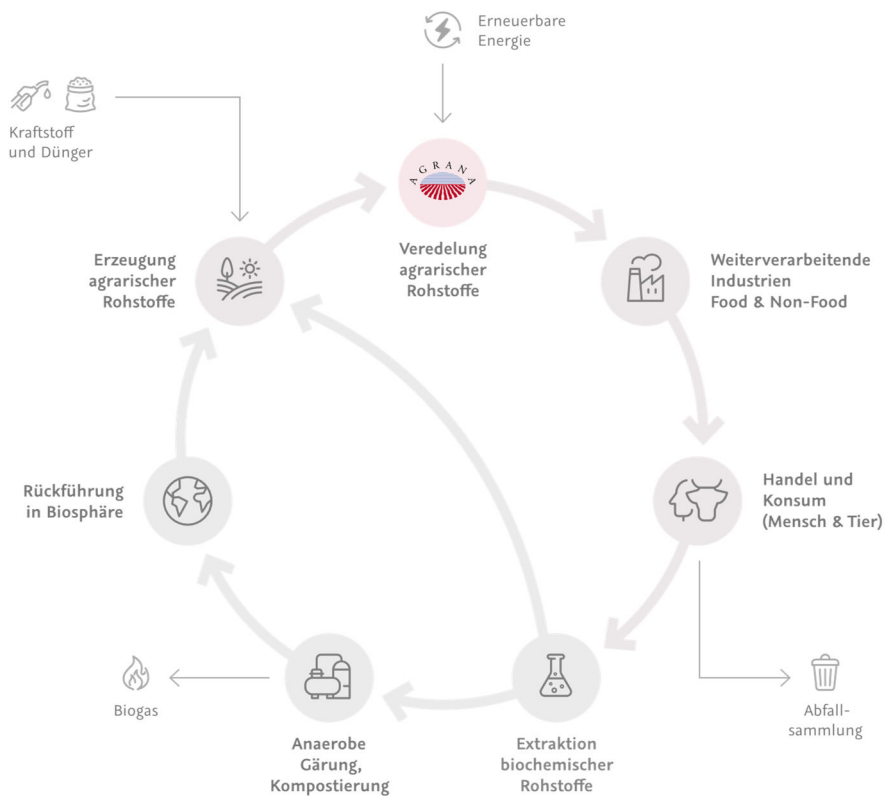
Erneuerbare Energie

Kraftstoff und Dünger

AGRANA

Erzeugung agrarischer Rohstoffe

Veredelung agrarischer Rohstoffe

Weiterverarbeitende Industrien Food & Non-Food

Handel und Konsum (Mensch & Tier)

Rückführung in Biosphäre

Biogas

Anaerobe Gärung, Kompostierung

Extraktion biochemischer Rohstoffe

Abfallsammlung